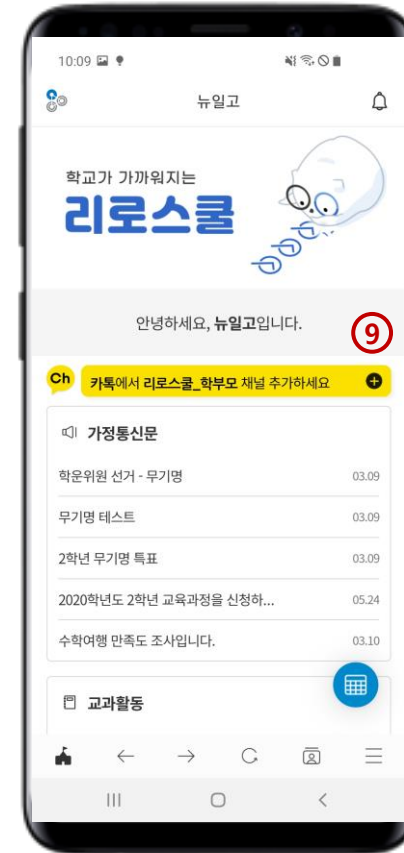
10:09

뉴일고

학교가 가까워지는
리로스쿨

안녕하세요, 뉴일고입니다.

9

Ch 카톡에서 리로스쿨_학부모 채널 추가하세요

가정통신문

학운위원 선거 - 무기명 03.09

무기명 테스트 03.09

2학년 무기명 특표 03.09

2020학년도 2학년 교육과정을 신청하... 05.24

수학여행 만족도 조사입니다. 03.10

교과활동